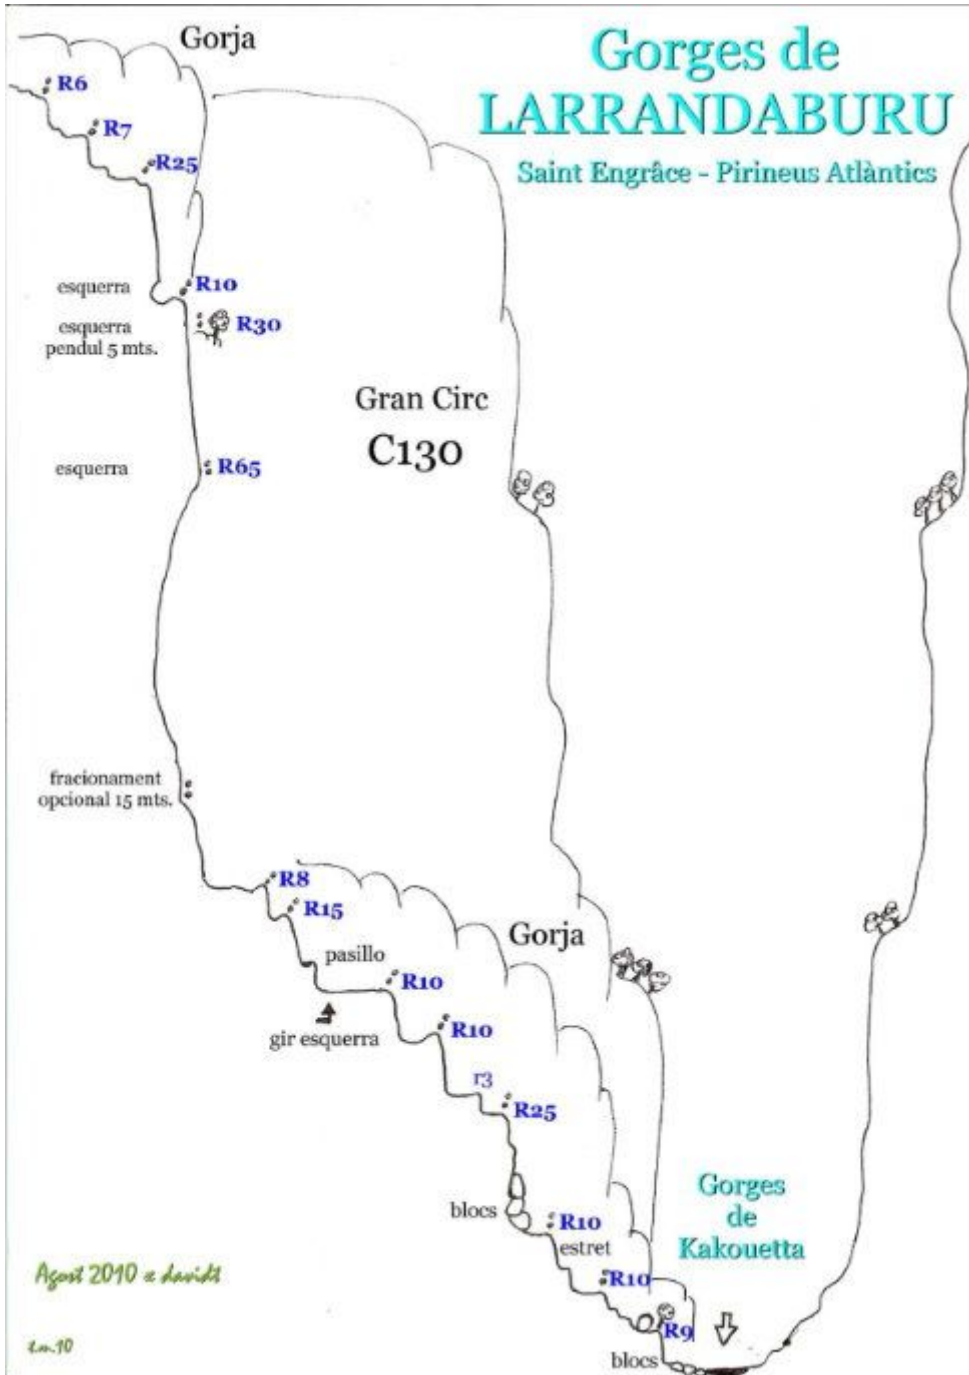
Gorja

Gorges de LARRANDABURU

Saint Engrâce - Pirineus Atlàntics

R6

R7

R25

esquerra

R10

esquerra pendul 5 mts.

R30

Gran Circ

C130

esquerra

R65

fracionament opcional 15 mts.

R8

R15

Gorja

pasillo

R10

gir esquerra

R10

r3

R25

Gorges de Kakouetta

blocs

R10

estret

R10

R9

blocs

Agost 2010 a davidt

t.m.10